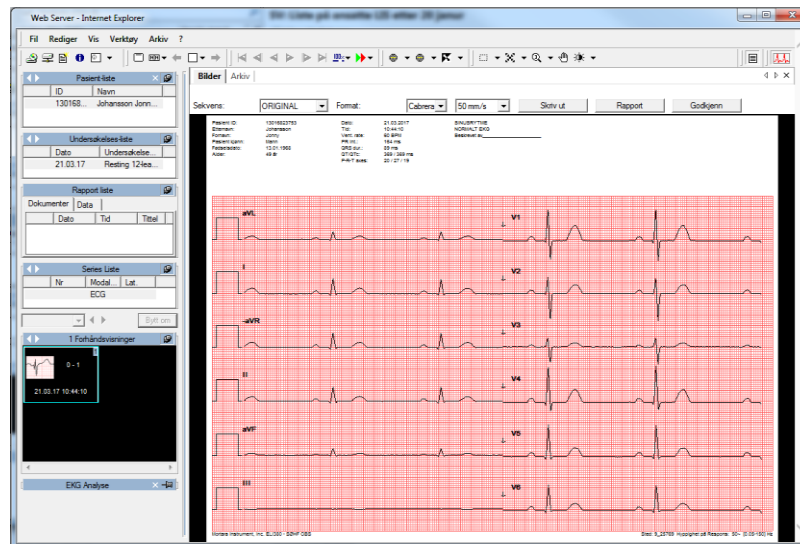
Web Server - Internet Explorer

Fil Rediger Vis Verktøy Arkiv ?

Pasient-liste

| ID | Navn |
|---|---|
| 130168... | Johansson Jonn... |

Undersøkelses-liste

| Dato | Undersøkelse... |
|---|---|
| 21.03.17 | Resting 12lea... |

Rapport liste

Dokumenter Data

| Dato | Tid | Tittel |
|---|---|---|

Series Liste

| Nr | Modal... | Lat... |
|---|---|---|
| | ECG | |

Bytt om

1 Forhåndsvisninger

0 - 1

21.03.17 10:44:10

EKG Analyse

Bilder Arkiv

Sekvens: ORIGINAL Format: Cabrera 50 mm/s Skriv ut Rapport Godkjenn

Pasient ID: 13016823753
Etternavn: Johansson
Fornavn: Jonny
Pasient kjønn: Mann
Fødselsdato: 13.01.1968
Alder: 49 år

Dato: 21.03.2017
Tid: 10:44:10
Vent. rate: 60 BPM
PR int.: 164 ms
QRS dur.: 88 ms
QT/QTc: 399 / 399 ms
P-R-T axes: 20 / 27 / 19

SINUSRYTME
NORMALT EKG
Bekreftet av:

aVL
I
-aVR
II
aVF
III

V1
V2
V3
V4
V5
V6

Mortara Instrument, Inc. ELI350 - SØHF OBS

Slett: 9_23763 Hyppighet på Respons: 50~ [0.05-150] Hz